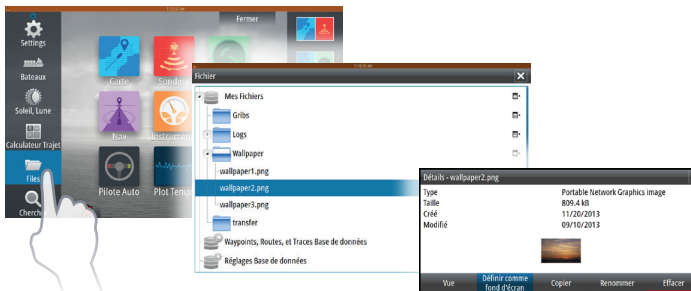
Fermer

Settings

Bateaux

Soleil, Lune

Calculateur Trajet

Files

Cherch

Carte

Sonde

Nav

Instrum

Pilote Auto

Plot Temp

Fichier

Mes Fichiers

Gribs

Logs

Wallpaper

wallpaper1.png

wallpaper2.png

wallpaper3.png

transfer

Waypoints, Routes, et Traces Base de données

Réglages Base de données

Détails - wallpaper2.png

| | |
|---|---|
| Type | Portable Network Graphics image |
| Taille | 809.4 kB |
| Créé | 11/20/2013 |
| Modifié | 09/10/2013 |

Vue

Définir comme fond d'écran

Copier

Renommer

Effacer